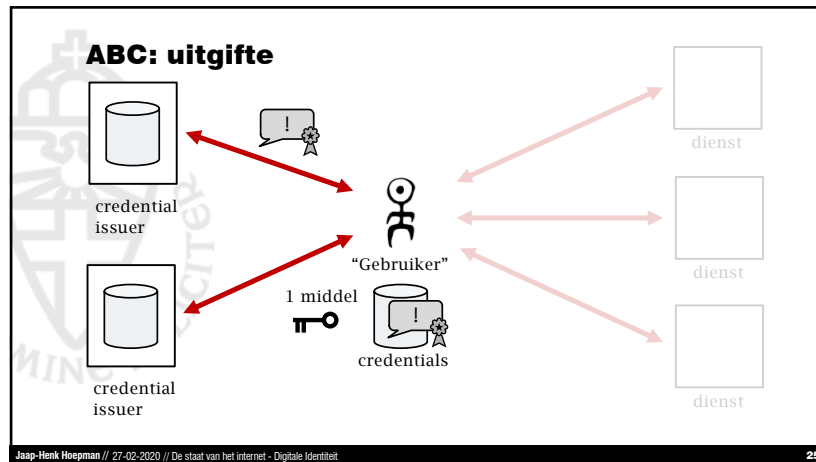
ABC: uitgifte

!

credential issuer

credential issuer

"Gebruiker"

1 middel

!

credentials

dienst

dienst

dienst

Jaap-Henk Hoepman // 27-02-2020 // De staat van het internet - Digitale Identiteit

25